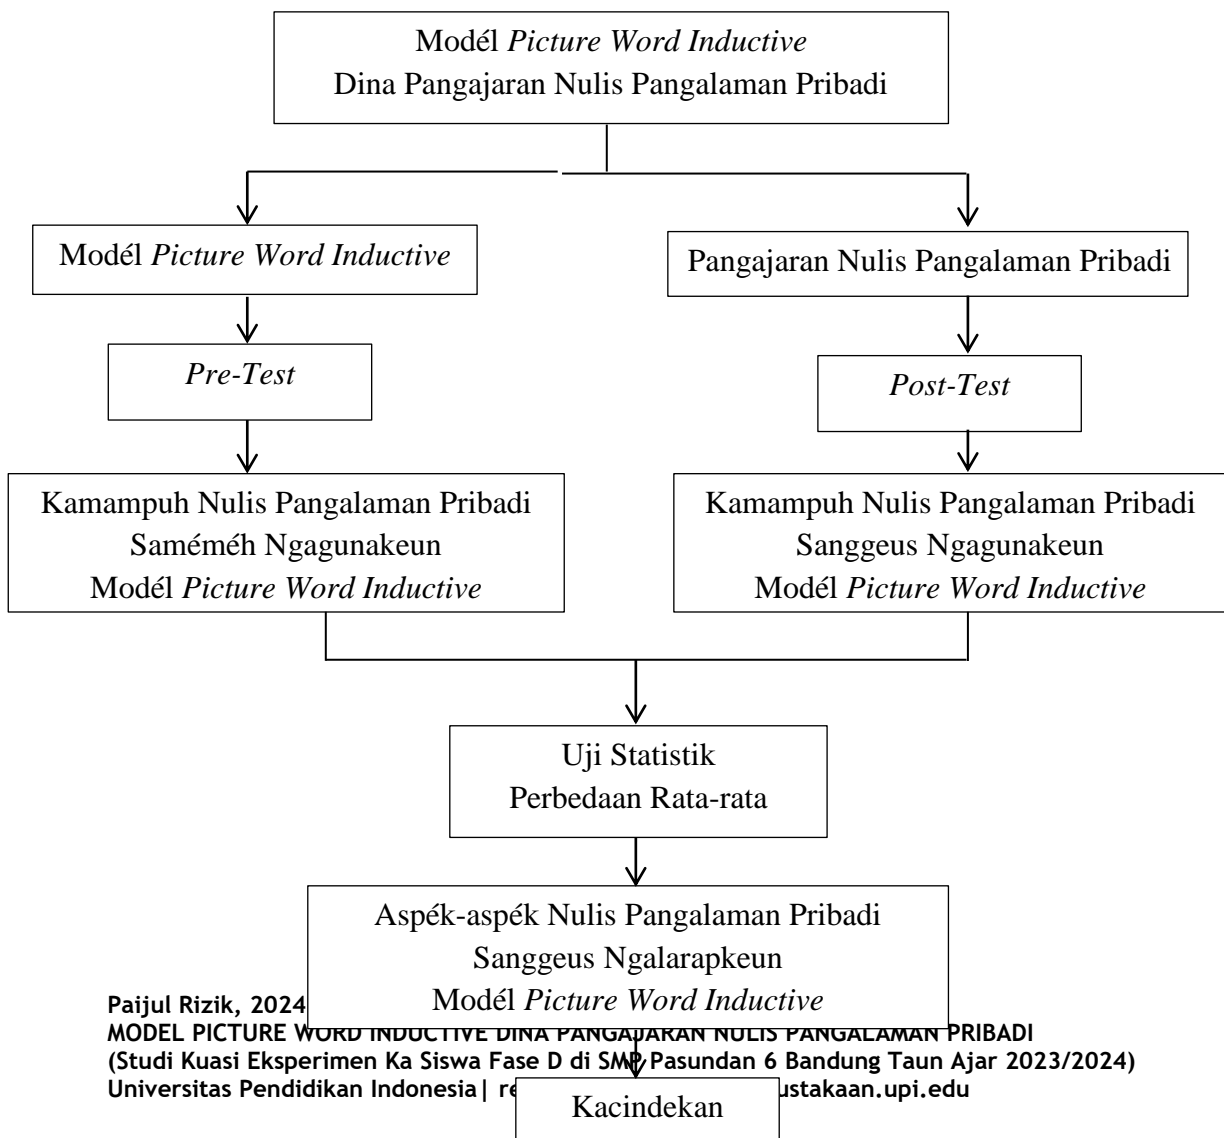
Modél *Picture Word Inductive*
Dina Pangajaran Nulis Pangalaman Pribadi

Modél *Picture Word Inductive*

Pangajaran Nulis Pangalaman Pribadi

*Pre-Test*

*Post-Test*

Kamampuh Nulis Pangalaman Pribadi
Saméméh Ngagunakeun
Modél *Picture Word Inductive*

Kamampuh Nulis Pangalaman Pribadi
Sanggeus Ngagunakeun
Modél *Picture Word Inductive*

Uji Statistik
Perbedaan Rata-rata

Aspék-aspék Nulis Pangalaman Pribadi
Sanggeus Ngalarapkeun
Modél *Picture Word Inductive*

Kacindekan

**Paijul Rizik, 2024**
**MODEL PICTURE WORD INDUCTIVE DINA PANGAJARAN NULIS PANGALAMAN PRIBADI**
**(Studi Kuasi Eksperimen Ka Siswa Fase D di SMP Pasundan 6 Bandung Taun Ajar 2023/2024)**
**Universitas Pendidikan Indonesia| re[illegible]ustakaan.upi.edu**